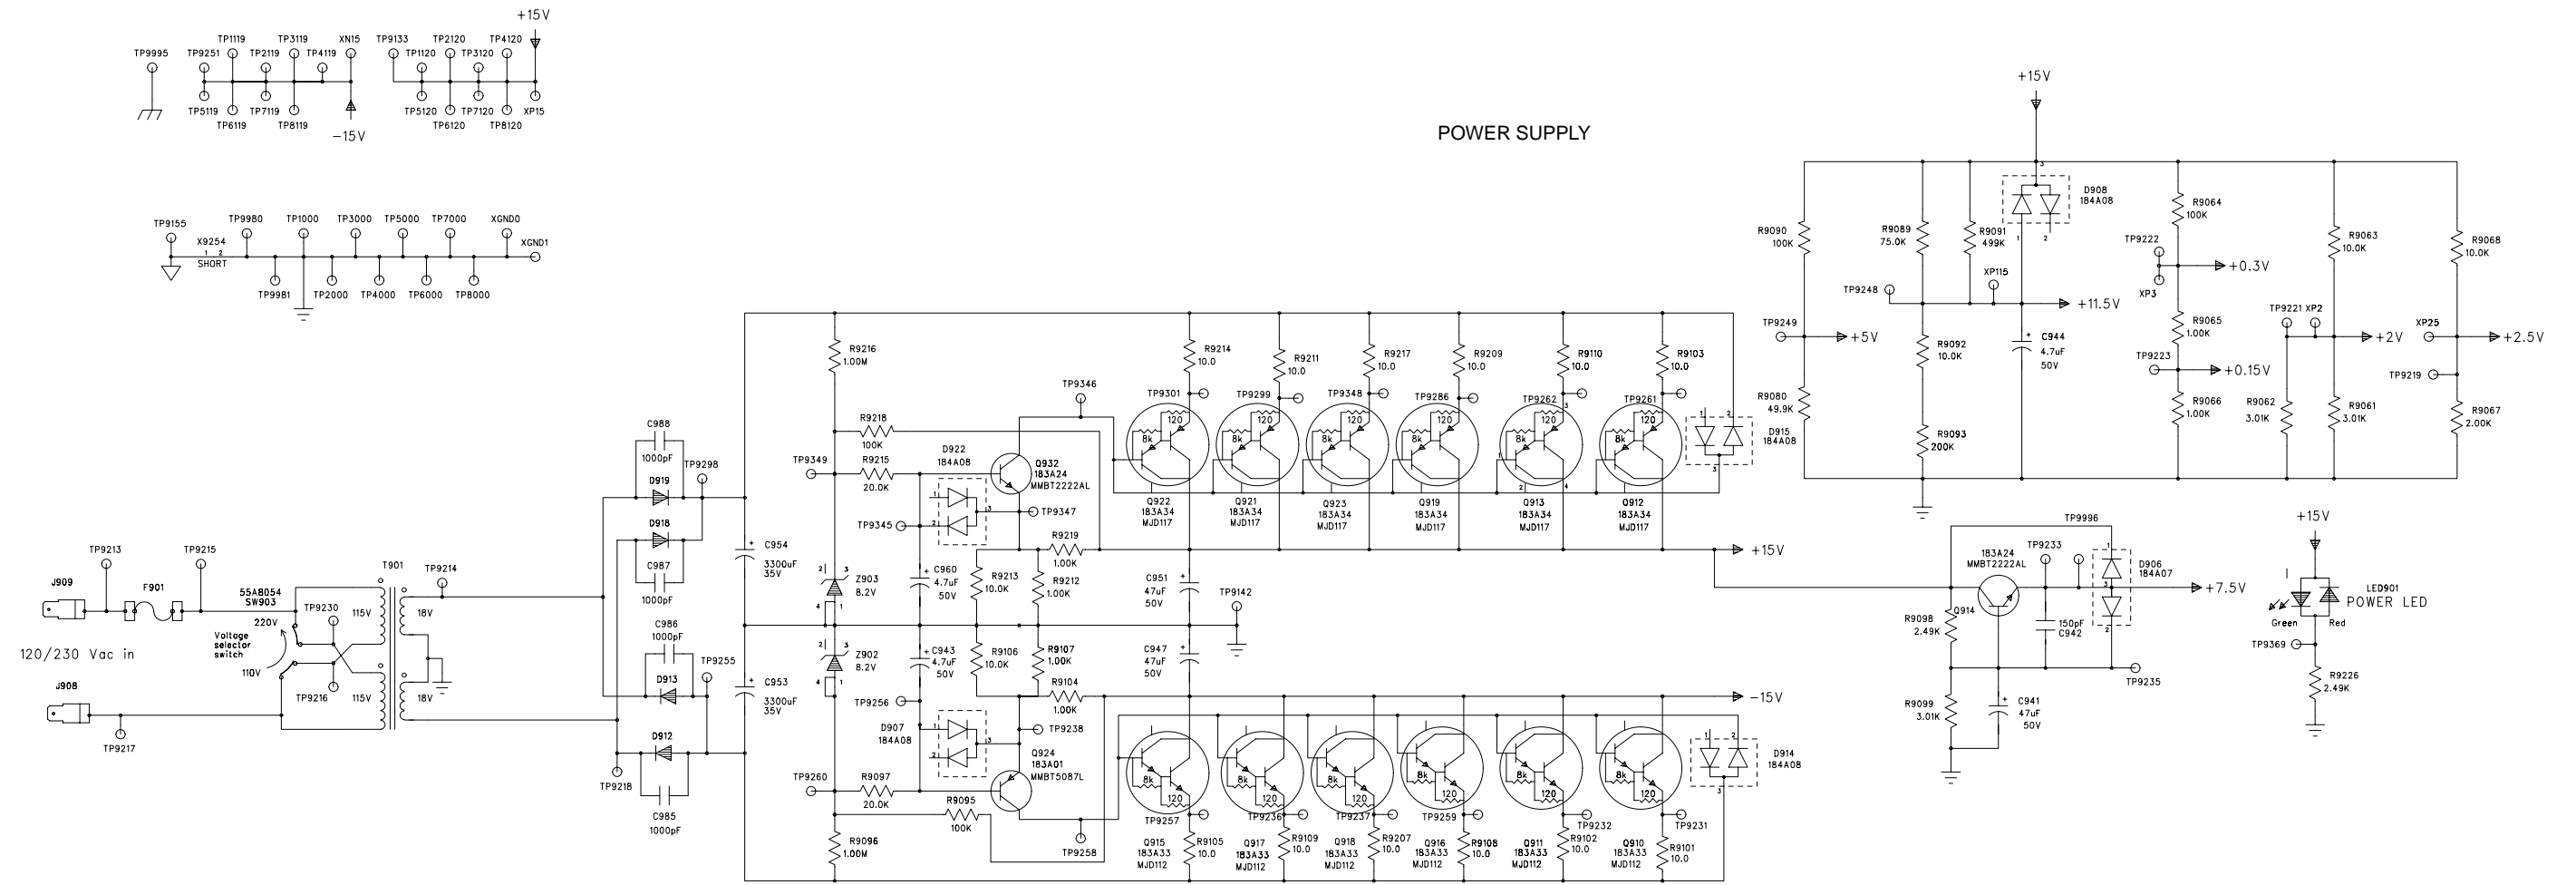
+15V
TP9995
TP9251
TP1119
TP2119
TP3119
TP4119
XN15
TP9133
TP1120
TP2120
TP3120
TP4120
TP5119
TP6119
TP7119
TP8119
−15V
TP5120
TP6120
TP7120
TP8120
XP15

POWER SUPPLY

TP9155
TP9980
TP1000
TP3000
TP5000
TP7000
XGND0
X9254
1 2
SHORT
XGND1
TP9981
TP2000
TP4000
TP6000
TP8000

+15V
D908
184A08
R9090
100K
R9089
75.0K
R9091
499K
R9064
100K
TP9222
R9063
10.0K
R9068
10.0K
XP115
+0.3V
XP3
TP9248
+11.5V
TP9249
+5V
R9092
10.0K
C944
4.7uF
50V
R9065
1.00K
TP9221
XP2
XP25
+2V
+2.5V
TP9223
+0.15V
TP9219
R9080
49.9K
R9093
200K
R9066
1.00K
R9062
3.01K
R9061
3.01K
R9067
2.00K

R9216
1.00M
R9214
10.0
R9211
10.0
R9217
10.0
R9209
10.0
R9110
10.0
R9103
10.0
TP9346
TP9301
TP9299
TP9348
TP9286
TP9262
TP9261
R9218
100K
D915
184A08
D922
184A08
Q932
183A24
MMBT2222AL
TP9349
R9215
20.0K
Q922
183A34
MJD117
Q921
183A34
MJD117
Q923
183A34
MJD117
Q919
183A34
MJD117
Q913
183A34
MJD117
Q912
183A34
MJD117
C988
1000pF
TP9298
D919
D918
TP9345
TP9347
R9219
1.00K
C987
1000pF
C954
3300uF
35V
Z903
8.2V
C960
4.7uF
50V
R9213
10.0K
R9212
1.00K
C951
47uF
50V
TP9142
+15V
TP9996
TP9233
183A24
MMBT2222AL
D906
184A07
+7.5V
+15V
LED901
POWER LED
Green
Red
TP9369
R9226
2.49K
R9098
2.49K
Q914
150pF
C942
TP9235
R9099
3.01K
C941
47uF
50V

TP9213
TP9215
J909
F901
55A8054
SW903
T901
TP9214
TP9230
220V
115V
18V
Voltage
selector
switch
120/230 Vac in
110V
TP9216
115V
18V
J908
TP9217
C986
1000pF
TP9255
D913
C953
3300uF
35V
Z902
8.2V
C943
4.7uF
50V
R9106
10.0K
R9107
1.00K
C947
47uF
50V
R9104
1.00K
−15V
TP9256
D907
184A08
TP9238
Q924
183A01
MMBT5087L
D912
TP9218
C985
1000pF
D914
184A08
TP9260
R9097
20.0K
R9095
100K
R9096
1.00M
TP9258
TP9257
TP9236
TP9237
TP9259
TP9232
TP9231
Q915
183A33
MJD112
R9105
10.0
Q917
183A33
MJD112
R9109
10.0
Q918
183A33
MJD112
R9207
10.0
Q916
183A33
MJD112
R9108
10.0
Q911
183A33
MJD112
R9102
10.0
Q910
183A33
MJD112
R9101
10.0
8k
120